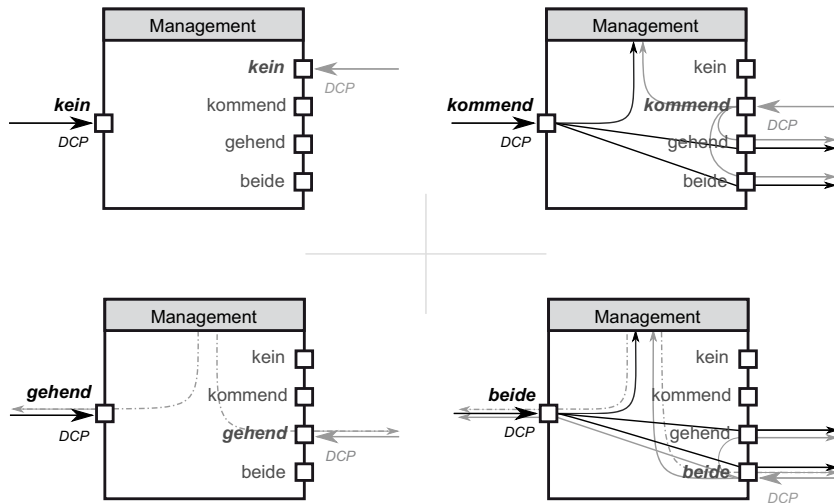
Management
kein
DCP
kommend
gehend
beide
kein
DCP

Management
kein
kommend
DCP
gehend
beide
kommend
DCP

Management
kein
kommend
gehend
DCP
beide
gehend
DCP

Management
kein
kommend
gehend
beide
DCP
beide
DCP